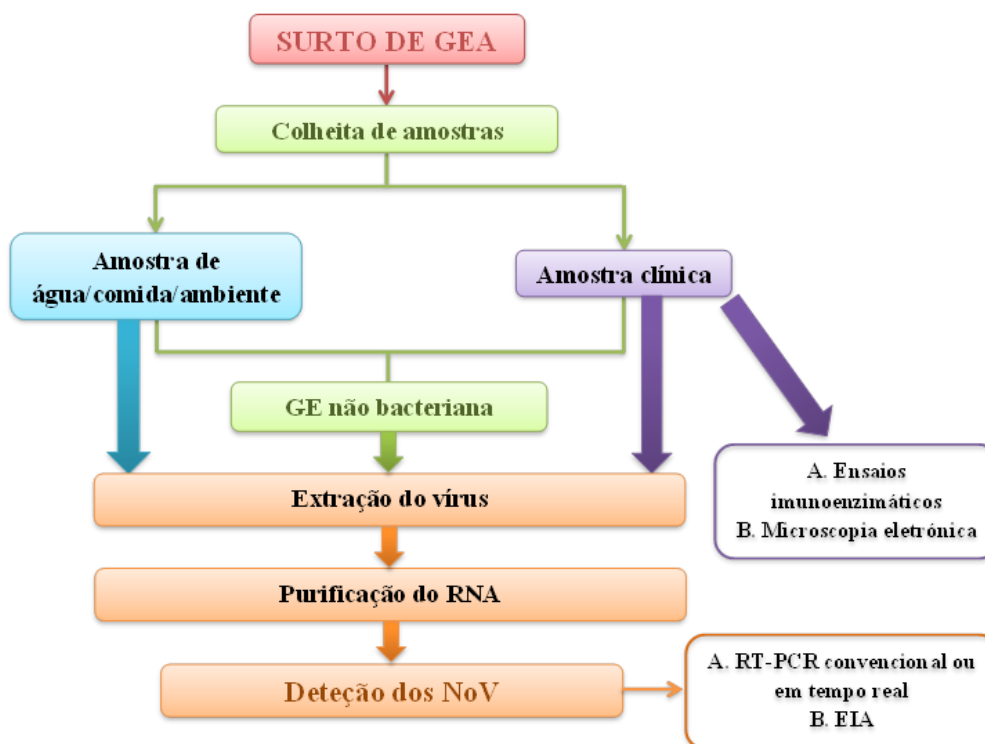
SURTO DE GEA

Colheita de amostras

Amostra de água/comida/ambiente

Amostra clínica

GE não bacteriana

A. Ensaios imunoenzimáticos
B. Microscopia eletrónica

Extração do vírus

Purificação do RNA

Deteção dos NoV

A. RT-PCR convencional ou em tempo real
B. EIA